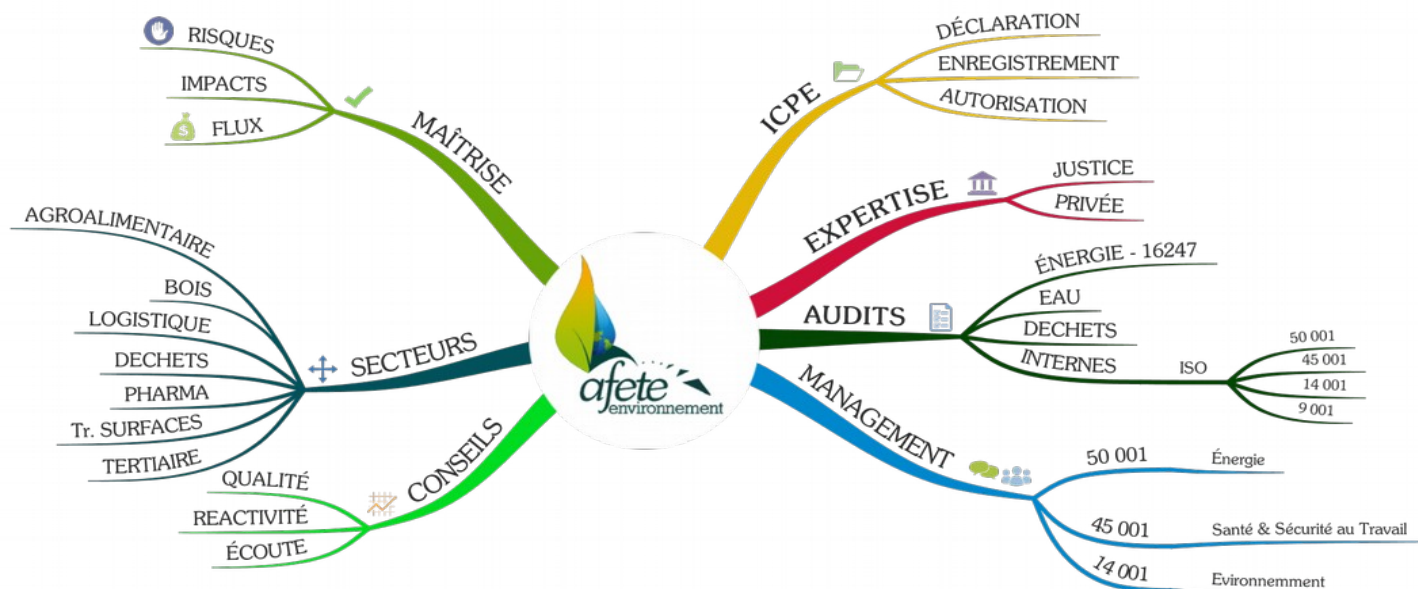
afete
environnement

MAÎTRISE
RISQUES
IMPACTS
FLUX

SECTEURS
AGROALIMENTAIRE
BOIS
LOGISTIQUE
DECHETS
PHARMA
Tr. SURFACES
TERTIAIRE

CONSEILS
QUALITÉ
REACTIVITÉ
ÉCOUTE

ICPE
DÉCLARATION
ENREGISTREMENT
AUTORISATION

EXPERTISE
JUSTICE
PRIVÉE

AUDITS
ÉNERGIE - 16247
EAU
DECHETS
INTERNES
ISO
50 001
45 001
14 001
9 001

MANAGEMENT
50 001
Énergie
45 001
Santé & Sécurité au Travail
14 001
Evironnemment